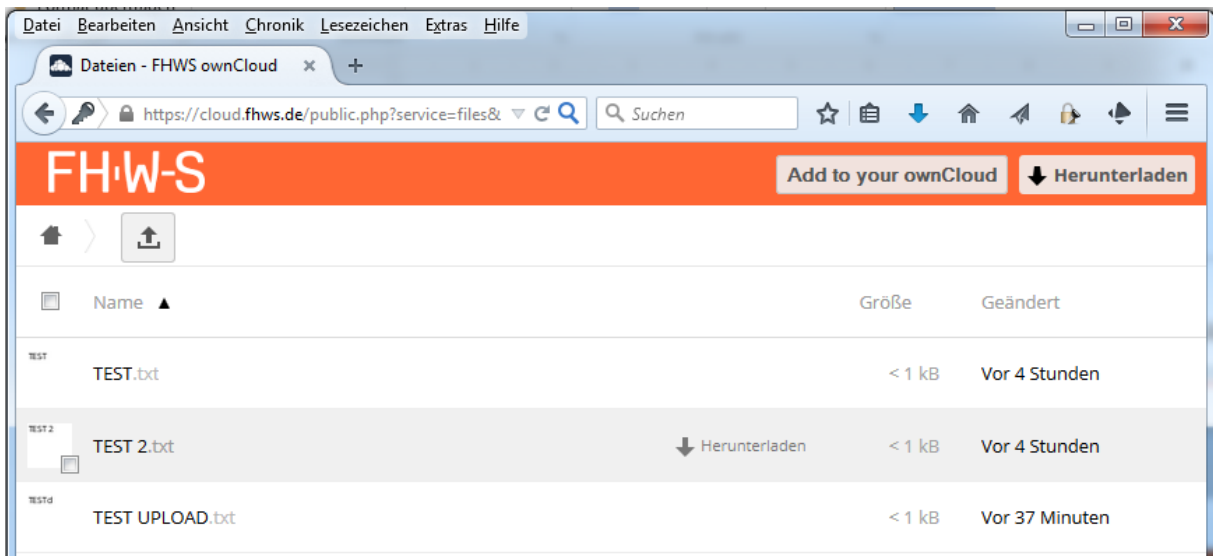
Datei Bearbeiten Ansicht Chronik Lesezeichen Extras Hilfe

Dateien - FHWS ownCloud ×

https://cloud.fhws.de/public.php?service=files&

Suchen

FH·W-S

Add to your ownCloud

Herunterladen

Name ▲

Größe

Geändert

TEST

TEST.txt

< 1 kB

Vor 4 Stunden

TEST 2

TEST 2.txt

Herunterladen

< 1 kB

Vor 4 Stunden

TESTd

TEST UPLOAD.txt

< 1 kB

Vor 37 Minuten